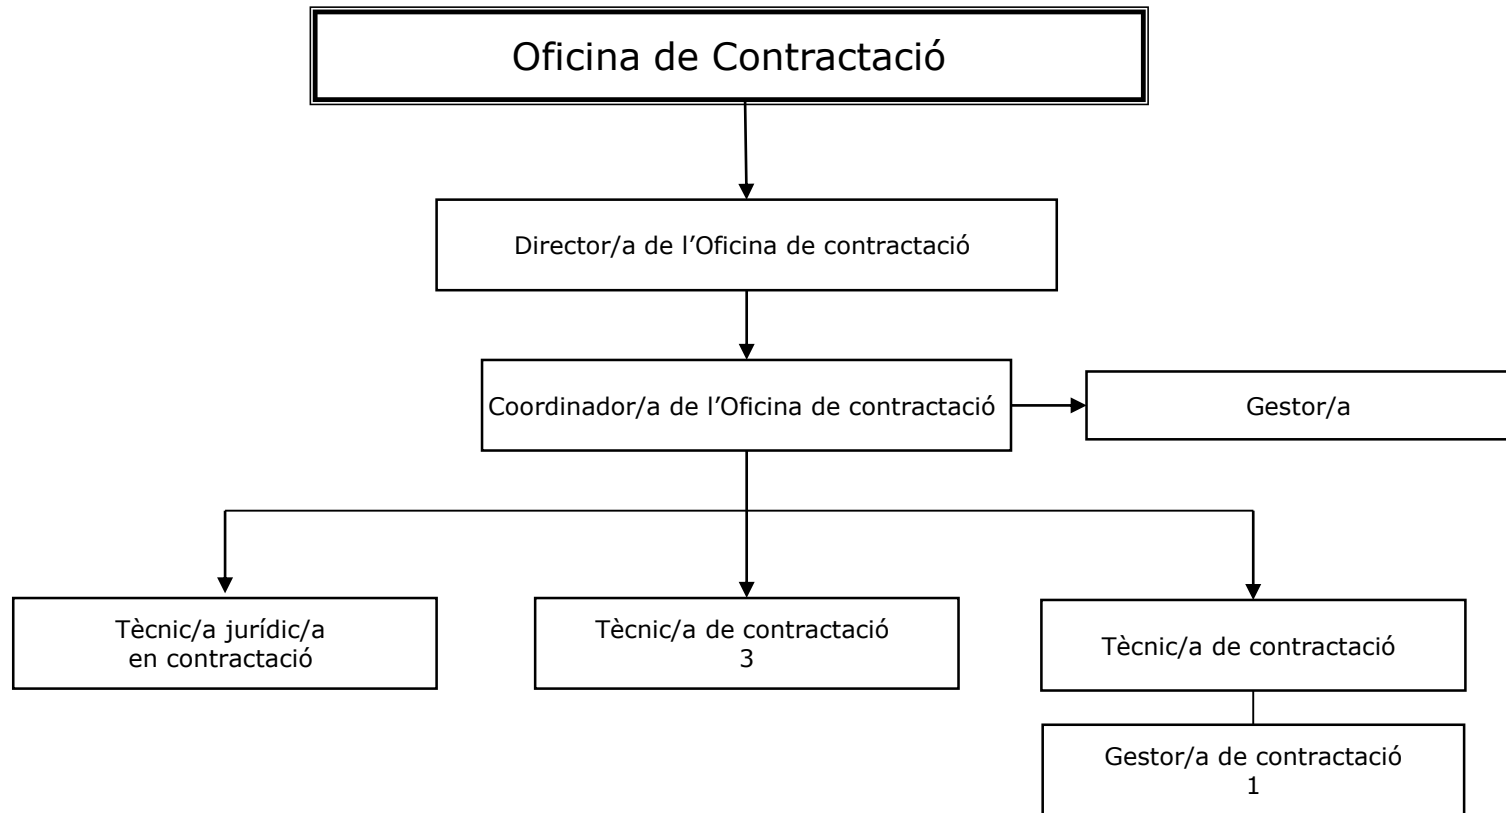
Oficina de Contractació

Director/a de l'Oficina de contractació

Coordinador/a de l'Oficina de contractació

Gestor/a

Tècnic/a jurídic/a en contractació

Tècnic/a de contractació 3

Tècnic/a de contractació

Gestor/a de contractació 1